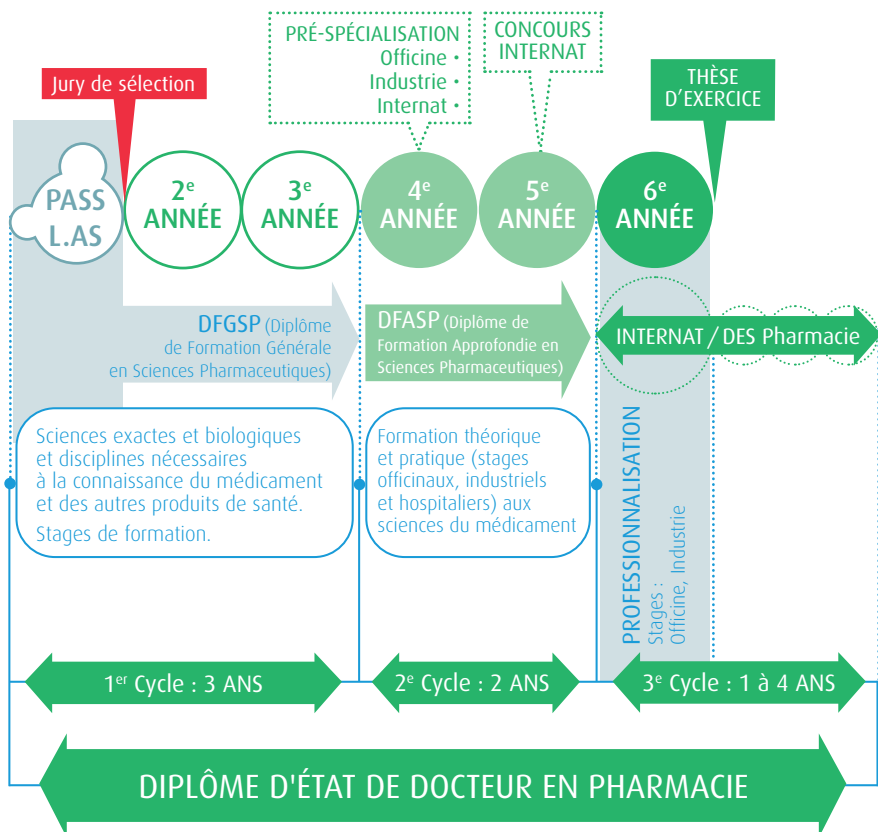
PRÉ-SPÉCIALISATION
Officine •
Industrie •
Internat •

CONCOURS INTERNAT

Jury de sélection

THÈSE D'EXERCICE

PASS L.AS

$2^e$ ANNÉE

$3^e$ ANNÉE

$4^e$ ANNÉE

$5^e$ ANNÉE

$6^e$ ANNÉE

DFGSP (Diplôme de Formation Générale en Sciences Pharmaceutiques)

DFASP (Diplôme de Formation Approfondie en Sciences Pharmaceutiques)

INTERNAT / DES Pharmacie

Sciences exactes et biologiques et disciplines nécessaires à la connaissance du médicament et des autres produits de santé.
Stages de formation.

Formation théorique et pratique (stages officinaux, industriels et hospitaliers) aux sciences du médicament

PROFESSIONNALISATION
Stages : Officine, Industrie

$1^{er}$ Cycle : 3 ANS

$2^e$ Cycle : 2 ANS

$3^e$ Cycle : 1 à 4 ANS

DIPLÔME D'ÉTAT DE DOCTEUR EN PHARMACIE